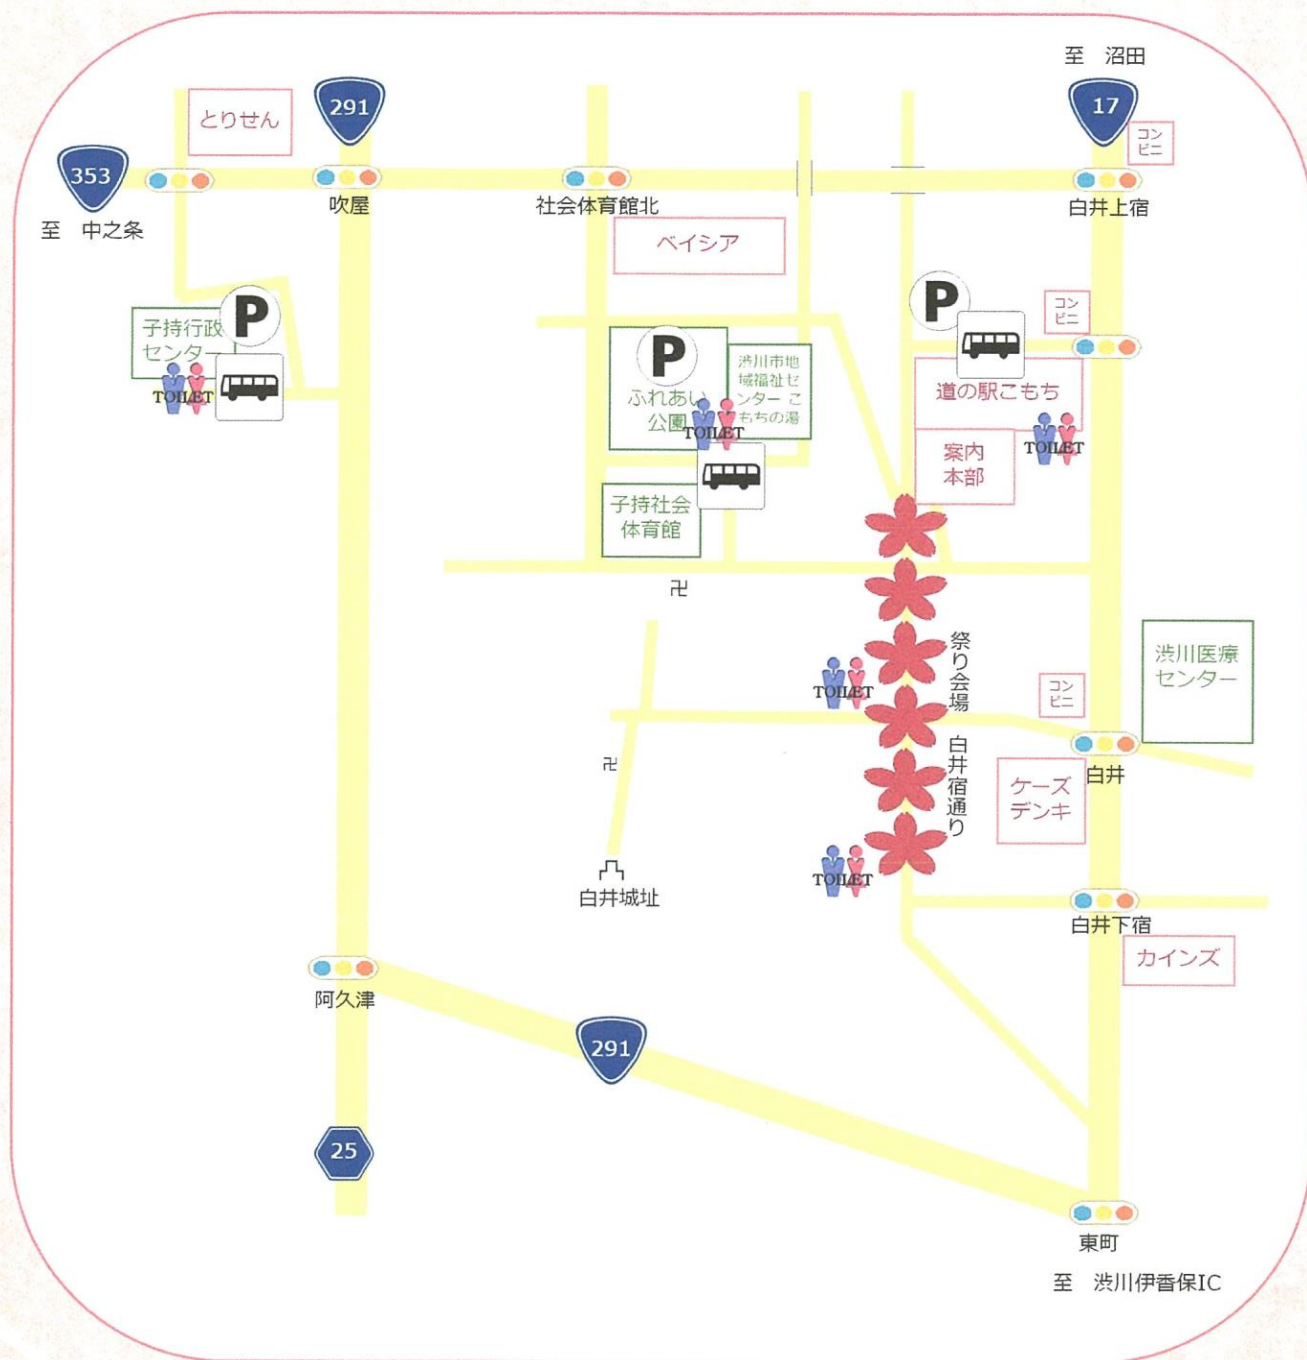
至 沼田

17

コンビニ

291

とりせん

353

吹屋

社会体育館北

白井上宿

至 中之条

ベイシア

P

子持行政センター

TOILET

P

ふれあい公園

渋川市地域福祉センター こもちの湯

TOILET

P

コンビニ

道の駅こもち

TOILET

案内本部

子持社会体育館

卍

祭り会場

TOILET

白井宿通り

渋川医療センター

コンビニ

白井

卍

ケーズデンキ

TOILET

白井城址

白井下宿

カインズ

阿久津

291

25

東町

至 渋川伊香保IC